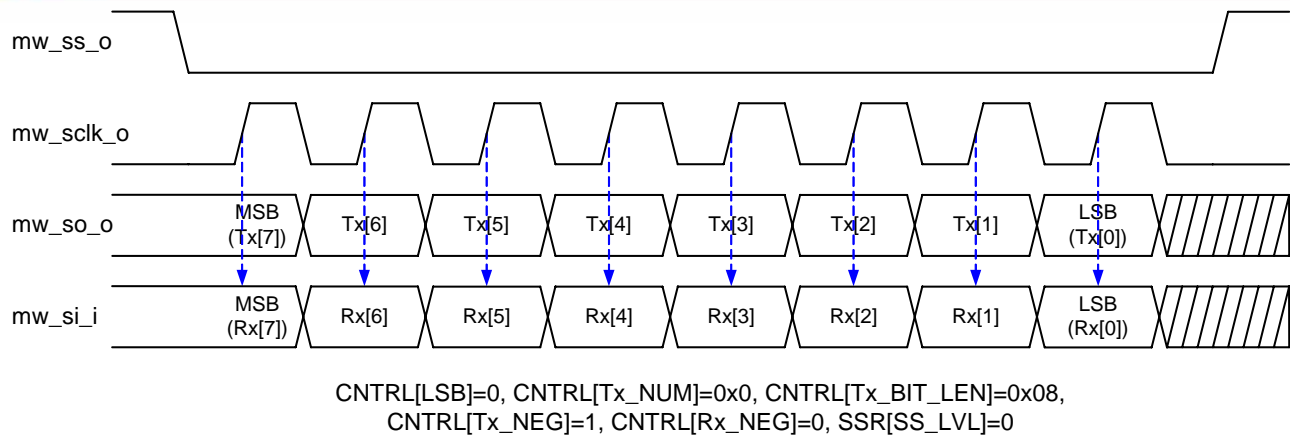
mw_ss_o

mw_sclk_o

mw_so_o

MSB (Tx[7])

Tx[6]

Tx[5]

Tx[4]

Tx[3]

Tx[2]

Tx[1]

LSB (Tx[0])

mw_si_i

MSB (Rx[7])

Rx[6]

Rx[5]

Rx[4]

Rx[3]

Rx[2]

Rx[1]

LSB (Rx[0])

CNTRL[LSB]=0, CNTRL[Tx_NUM]=0x0, CNTRL[Tx_BIT_LEN]=0x08, CNTRL[Tx_NEG]=1, CNTRL[Rx_NEG]=0, SSR[SS_LVL]=0